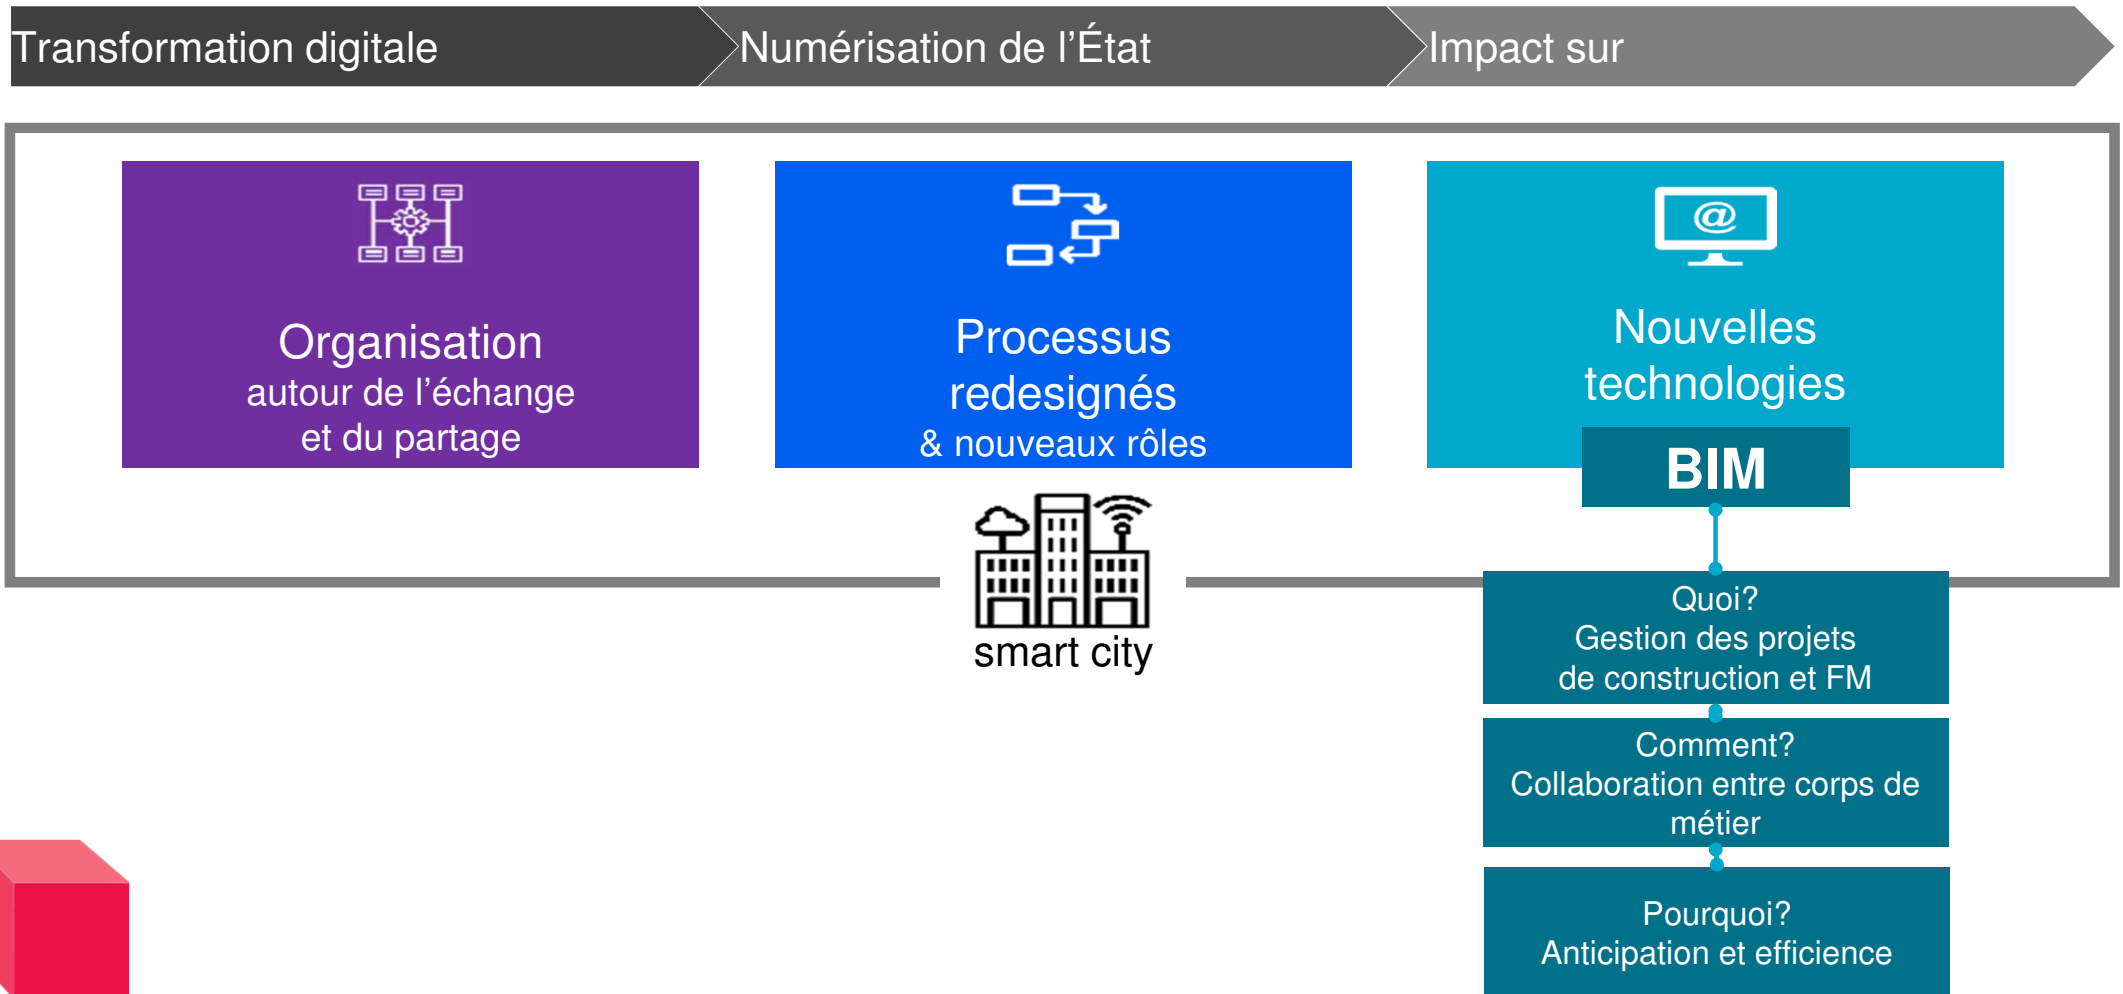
Transformation digitale

Numérisation de l’État

Impact sur

Organisation
autour de l’échange et du partage

Processus redesignés
& nouveaux rôles

Nouvelles technologies

BIM

smart city

Quoi?
Gestion des projets de construction et FM

Comment?
Collaboration entre corps de métier

Pourquoi?
Anticipation et efficience